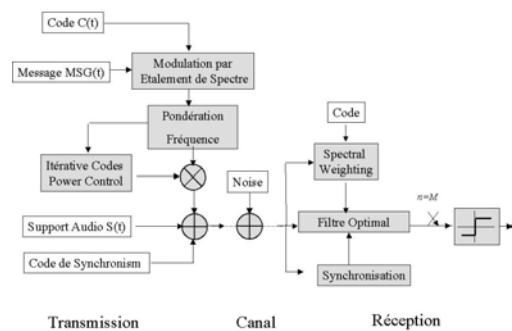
Code C(t)

Message MSG(t)

Modulation par Etalement de Spectre

Pondération Fréquence

Itérative Codes Power Control

Support Audio S(t)

Code de Synchronism

Noise

Code

Spectral Weighting

Filtre Optimal

$n=M$

Synchronisation

Transmission

Canal

Réception